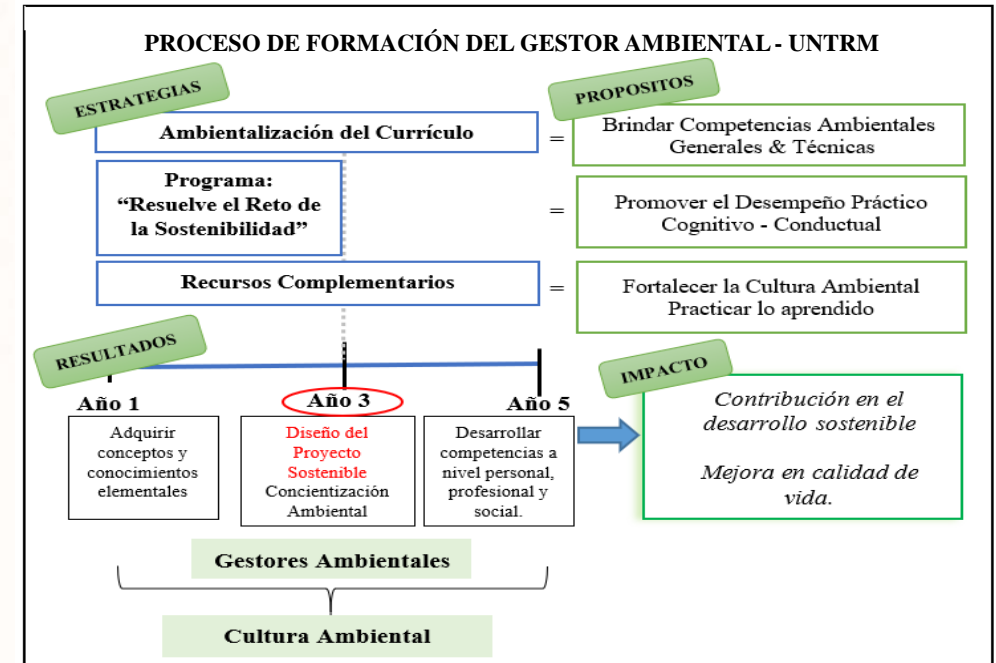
PROCESO DE FORMACIÓN DEL GESTOR AMBIENTAL - UNTRM

ESTRATEGIAS

PROPOSITOS

Ambientalización del Currículo = Brindar Competencias Ambientales Generales & Técnicas

Programa: "Resuelve el Reto de la Sostenibilidad" = Promover el Desempeño Práctico Cognitivo - Conductual

Recursos Complementarios = Fortalecer la Cultura Ambiental Practicar lo aprendido

RESULTADOS

IMPACTO

Año 1

Año 3

Año 5

Adquirir conceptos y conocimientos elementales

Diseño del Proyecto Sostenible Concientización Ambiental

Desarrollar competencias a nivel personal, profesional y social.

Contribución en el desarrollo sostenible

Mejora en calidad de vida.

Gestores Ambientales

Cultura Ambiental